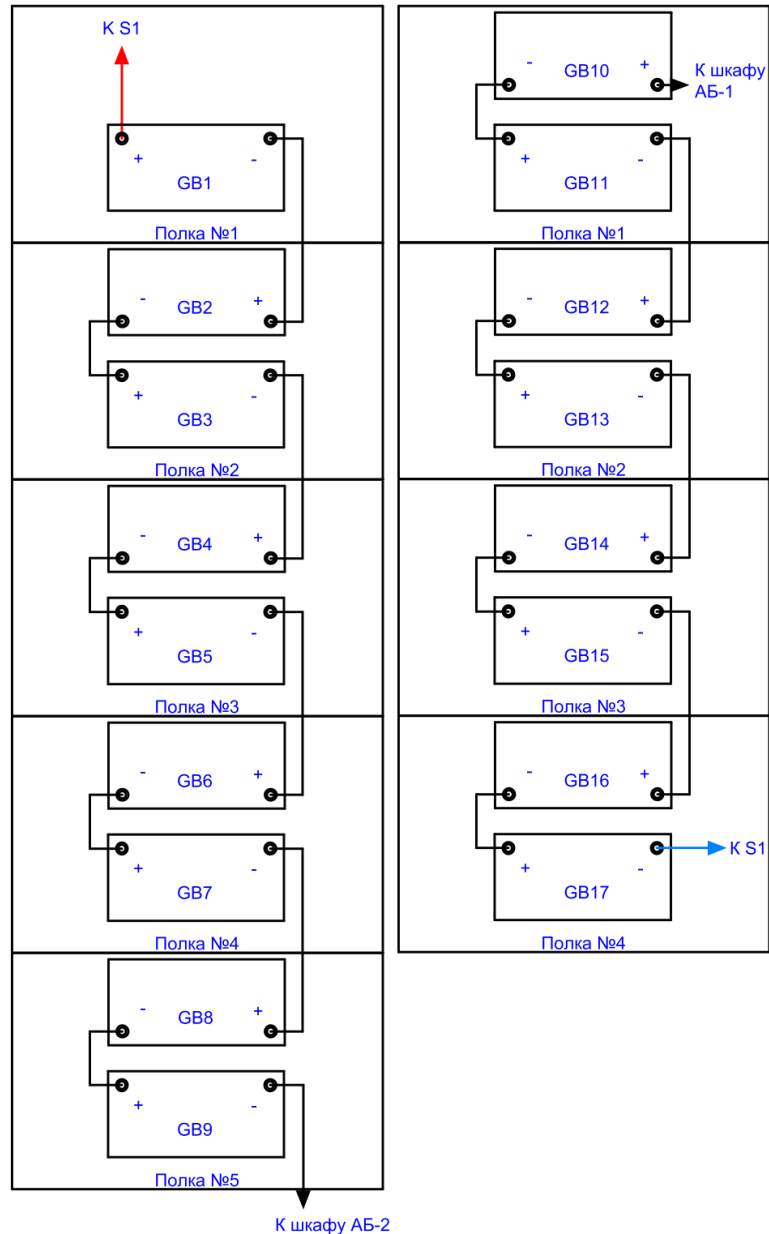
К S1

+ GB1 -

Полка №1

- GB2 +

+ GB3 -

Полка №2

- GB4 +

+ GB5 -

Полка №3

- GB6 +

+ GB7 -

Полка №4

- GB8 +

+ GB9 -

Полка №5

К шкафу АБ-2

- GB10 +

К шкафу АБ-1

+ GB11 -

Полка №1

- GB12 +

+ GB13 -

Полка №2

- GB14 +

+ GB15 -

Полка №3

- GB16 +

+ GB17 -

К S1

Полка №4